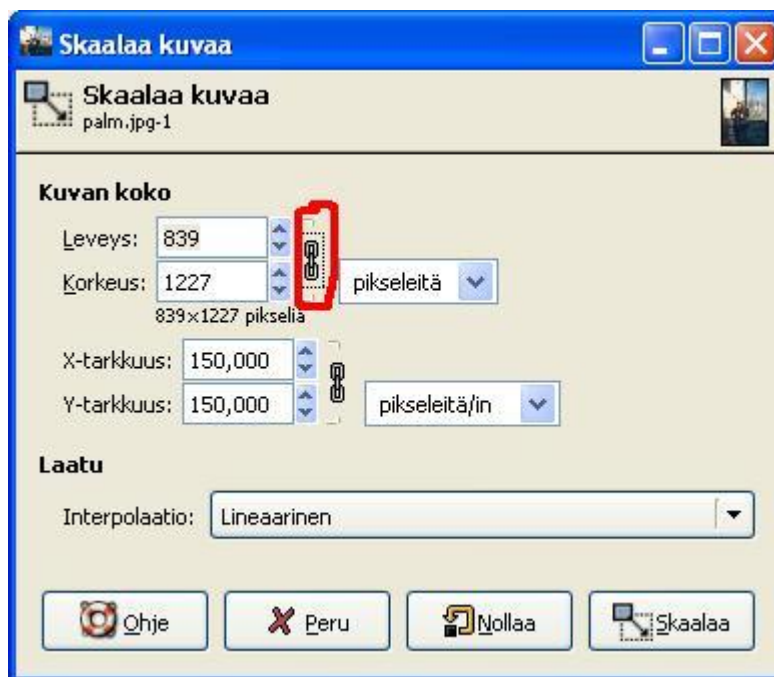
Skaalaa kuvaa

Skaalaa kuvaa
palm.jpg-1

Kuvan koko

Leveys: 839
Korkeus: 1227 pikseleitä
839×1227 pikseliä

X-tarkkuus: 150,000
Y-tarkkuus: 150,000 pikseleitä/in

Laatu

Interpolaatio: Lineaarinen

Ohje
Peru
Nollaa
Skaalaa